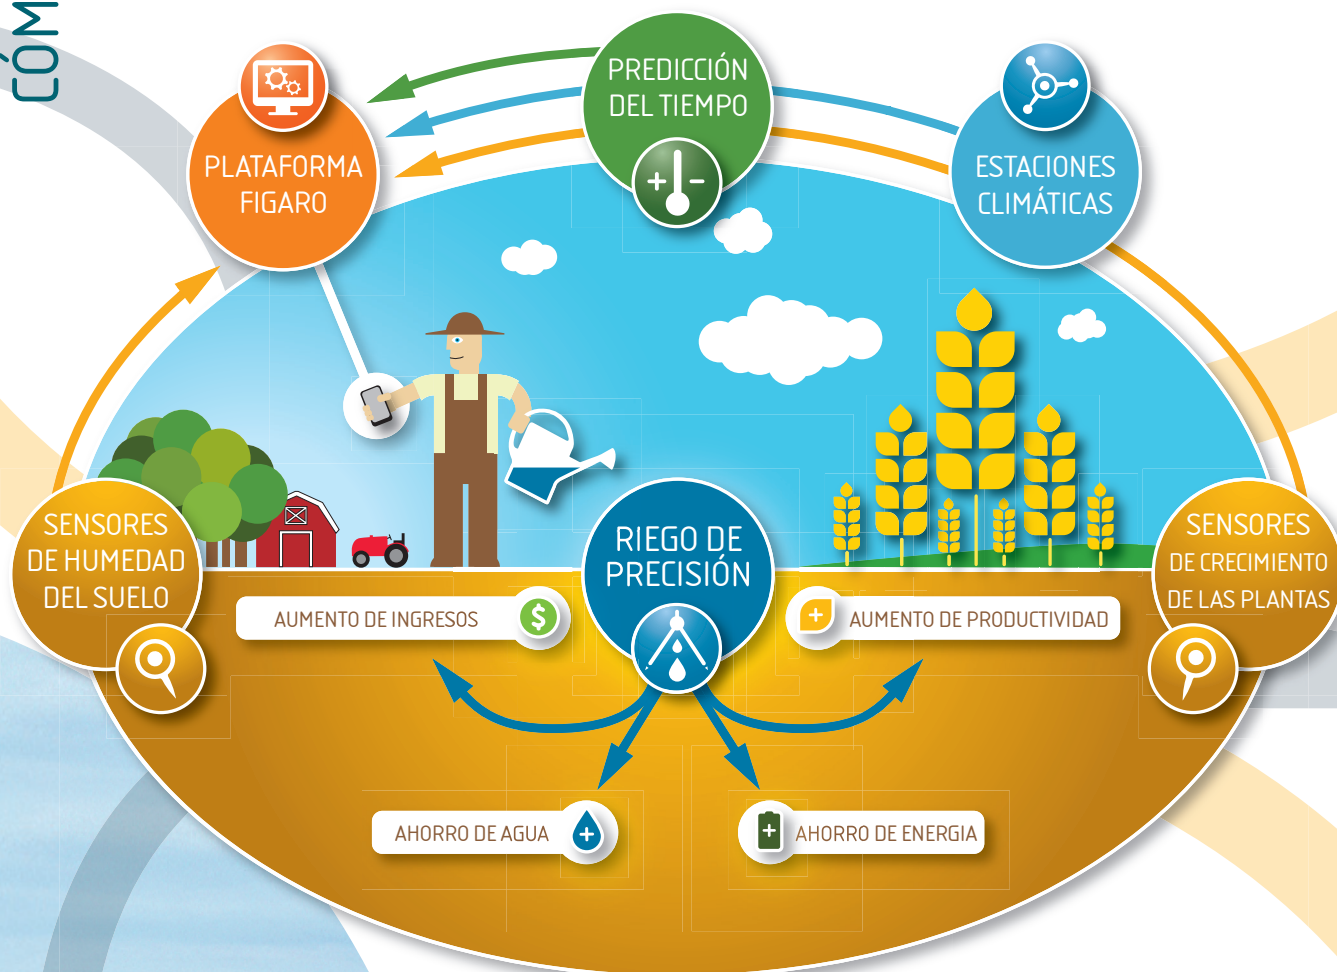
CÓM

PREDICCIÓN DEL TIEMPO

PLATAFORMA FIGARO

ESTACIONES CLIMÁTICAS

SENSORES DE HUMEDAD DEL SUELO

RIEGO DE PRECISIÓN

SENSORES DE CRECIMIENTO DE LAS PLANTAS

AUMENTO DE INGRESOS

AUMENTO DE PRODUCTIVIDAD

AHORRO DE AGUA

AHORRO DE ENERGIA